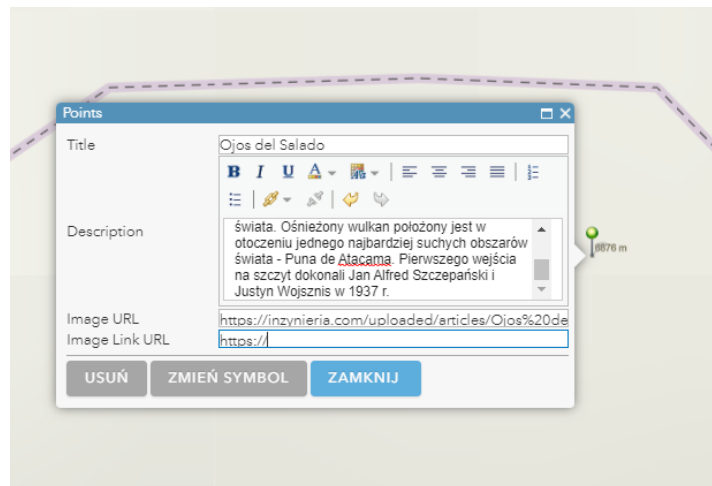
Points

Title Ojos del Salado

B I U A

Description świata. Ośnieżony wulkan położony jest w otoczeniu jednego najbardziej suchych obszarów świata - Puna de Atacama. Pierwszego wejścia na szczyt dokonali Jan Alfred Szczepański i Justyn Wojsznis w 1937 r.

Image URL https://inzynieria.com/uploaded/articles/Ojos%20de

Image Link URL https://

USUŃ ZMIEŃ SYMBOL ZAMKNIJ

6876 m